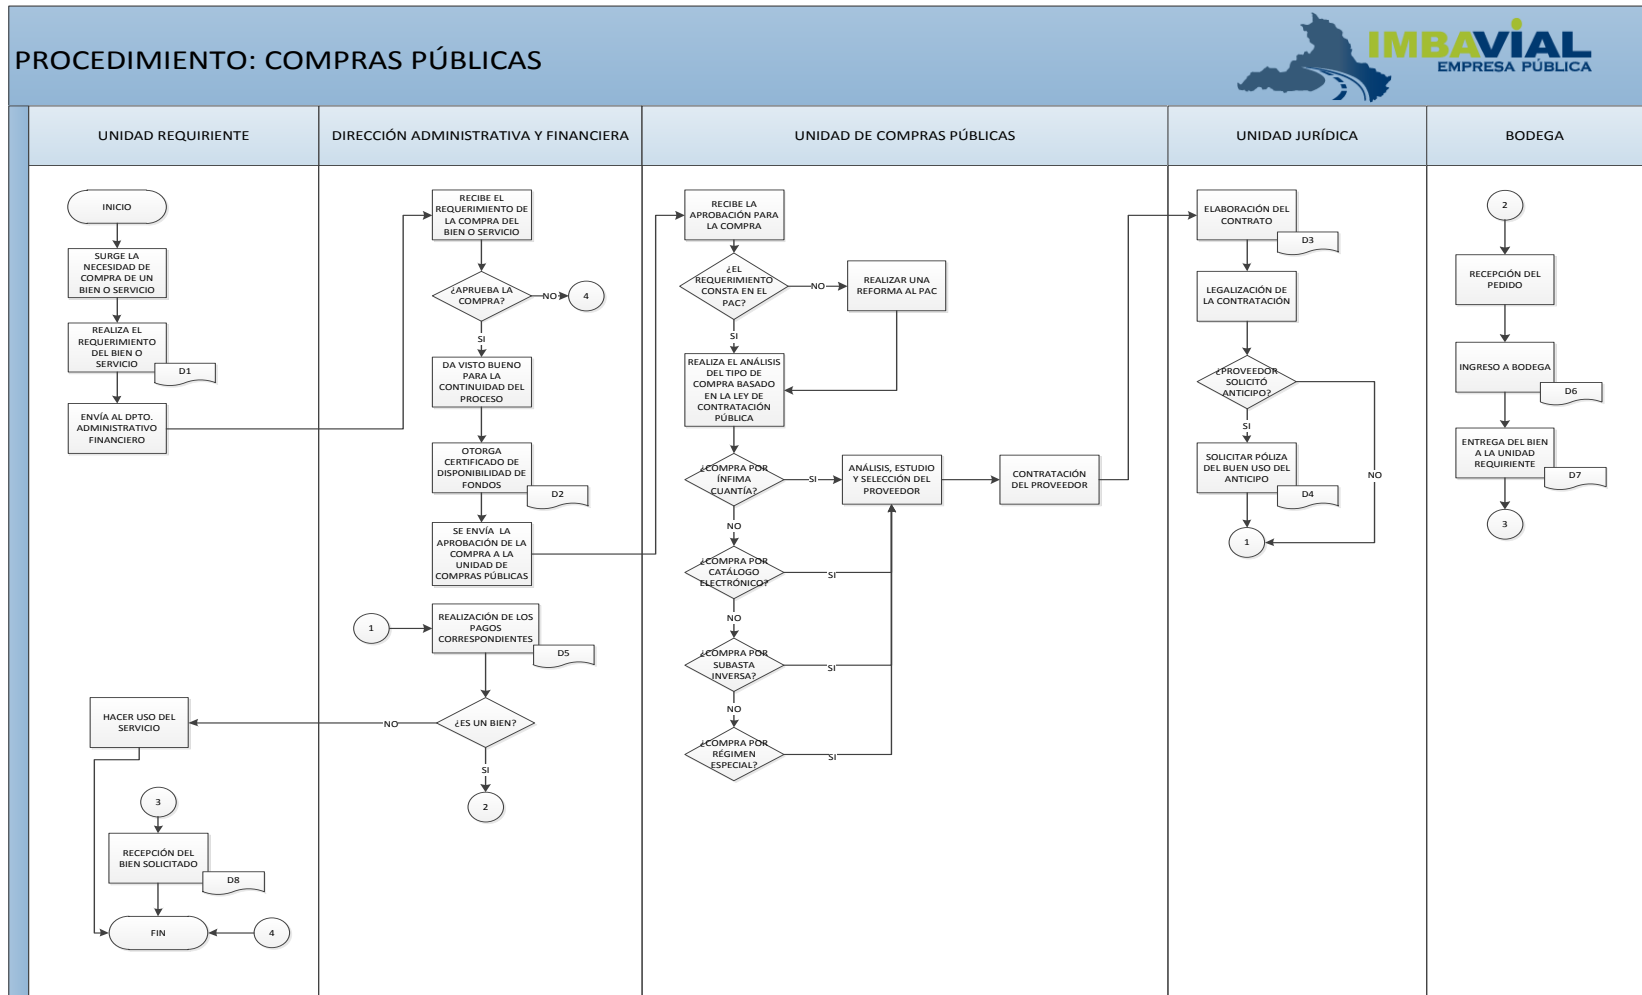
PROCEDIMIENTO: COMPRAS PÚBLICAS

IMBAVIAL
EMPRESA PÚBLICA

UNIDAD REQUIRIENTE

INICIO

SURGE LA NECESIDAD DE COMPRA DE UN BIEN O SERVICIO

REALIZA EL REQUERIMIENTO DEL BIEN O SERVICIO

D1

ENVÍA AL DPTO. ADMINISTRATIVO FINANCIERO

HACER USO DEL SERVICIO

3

RECEPCIÓN DEL BIEN SOLICITADO

D8

FIN

4

DIRECCIÓN ADMINISTRATIVA Y FINANCIERA

RECIBE EL REQUERIMIENTO DE LA COMPRA DEL BIEN O SERVICIO

¿APRUEBA LA COMPRA?

NO

4

SI

DA VISTO BUENO PARA LA CONTINUIDAD DEL PROCESO

OTORGA CERTIFICADO DE DISPONIBILIDAD DE FONDOS

D2

SE ENVÍA LA APROBACIÓN DE LA COMPRA A LA UNIDAD DE COMPRAS PÚBLICAS

1

REALIZACIÓN DE LOS PAGOS CORRESPONDIENTES

D5

¿ES UN BIEN?

NO

SI

2

UNIDAD DE COMPRAS PÚBLICAS

RECIBE LA APROBACIÓN PARA LA COMPRA

¿EL REQUERIMIENTO CONSTA EN EL PAC?

NO

REALIZAR UNA REFORMA AL PAC

SI

REALIZA EL ANÁLISIS DEL TIPO DE COMPRA BASADO EN LA LEY DE CONTRATACIÓN PÚBLICA

¿COMPRA POR ÍNFIMA CUANTÍA?

SI

ANÁLISIS, ESTUDIO Y SELECCIÓN DEL PROVEEDOR

CONTRATACIÓN DEL PROVEEDOR

NO

¿COMPRA POR CATÁLOGO ELECTRÓNICO?

SI

NO

¿COMPRA POR SUBASTA INVERSA?

SI

NO

¿COMPRA POR RÉGIMEN ESPECIAL?

SI

UNIDAD JURÍDICA

ELABORACIÓN DEL CONTRATO

D3

LEGALIZACIÓN DE LA CONTRATACIÓN

¿PROVEEDOR SOLICITÓ ANTICIPO?

SI

NO

SOLICITAR PÓLIZA DEL BUEN USO DEL ANTICIPO

D4

1

BODEGA

2

RECEPCIÓN DEL PEDIDO

INGRESO A BODEGA

D6

ENTREGA DEL BIEN A LA UNIDAD REQUIRIENTE

D7

3